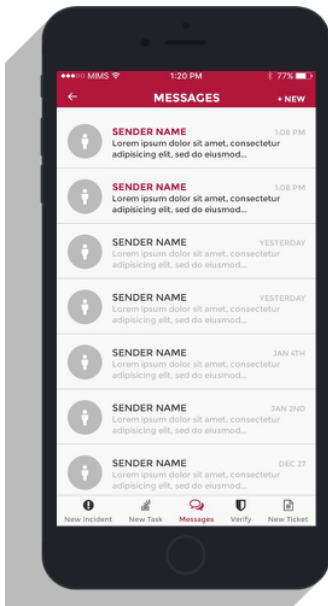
●●●○○ MIMS 1:20 PM 77%

← MESSAGES + NEW

SENDER NAME 1:08 PM
Lorem ipsum dolor sit amet, consectetur adipisicing elit, sed do eiusmod...

SENDER NAME 1:08 PM
Lorem ipsum dolor sit amet, consectetur adipisicing elit, sed do eiusmod...

SENDER NAME YESTERDAY
Lorem ipsum dolor sit amet, consectetur adipisicing elit, sed do eiusmod...

SENDER NAME YESTERDAY
Lorem ipsum dolor sit amet, consectetur adipisicing elit, sed do eiusmod...

SENDER NAME JAN 4TH
Lorem ipsum dolor sit amet, consectetur adipisicing elit, sed do eiusmod...

SENDER NAME JAN 2ND
Lorem ipsum dolor sit amet, consectetur adipisicing elit, sed do eiusmod...

SENDER NAME DEC 27
Lorem ipsum dolor sit amet, consectetur adipisicing elit, sed do eiusmod...

New Incident New Task Messages Verify New Ticket